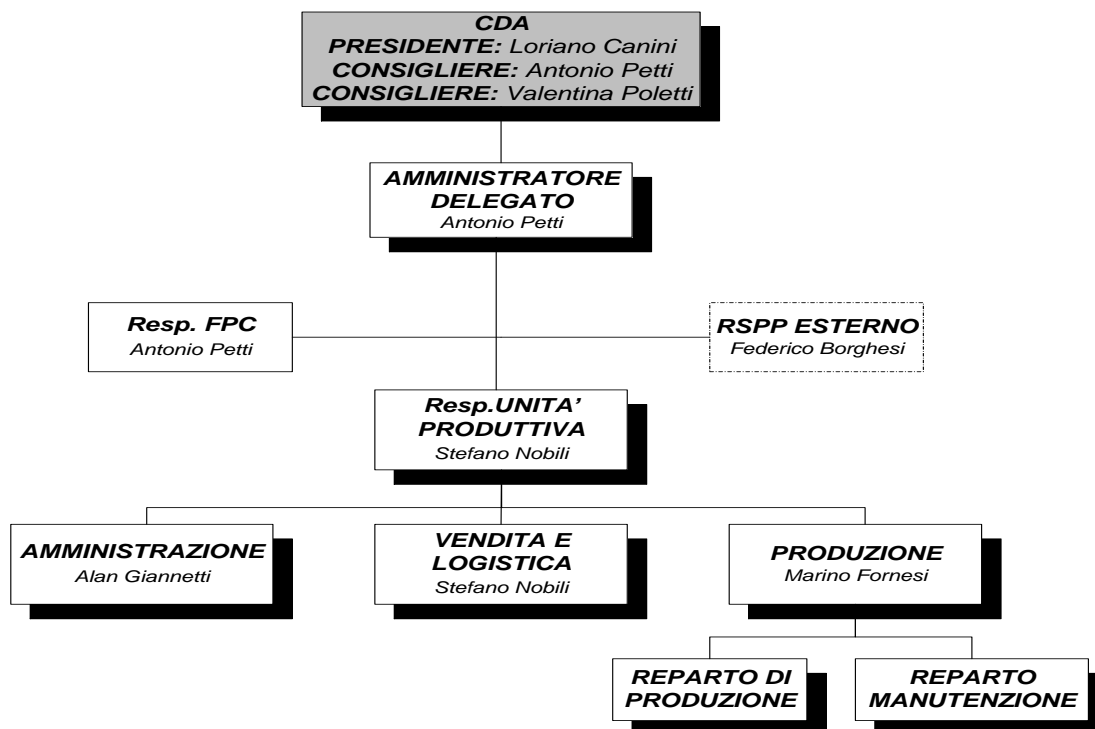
CDA
PRESIDENTE: Loriano Canini
CONSIGLIERE: Antonio Petti
CONSIGLIERE: Valentina Poletti

AMMINISTRATORE DELEGATO
Antonio Petti

Resp. FPC
Antonio Petti

RSPP ESTERNO
Federico Borghesi

Resp.UNITA' PRODUTTIVA
Stefano Nobili

AMMINISTRAZIONE
Alan Giannetti

VENDITA E LOGISTICA
Stefano Nobili

PRODUZIONE
Marino Fornesi

REPARTO DI PRODUZIONE

REPARTO MANUTENZIONE